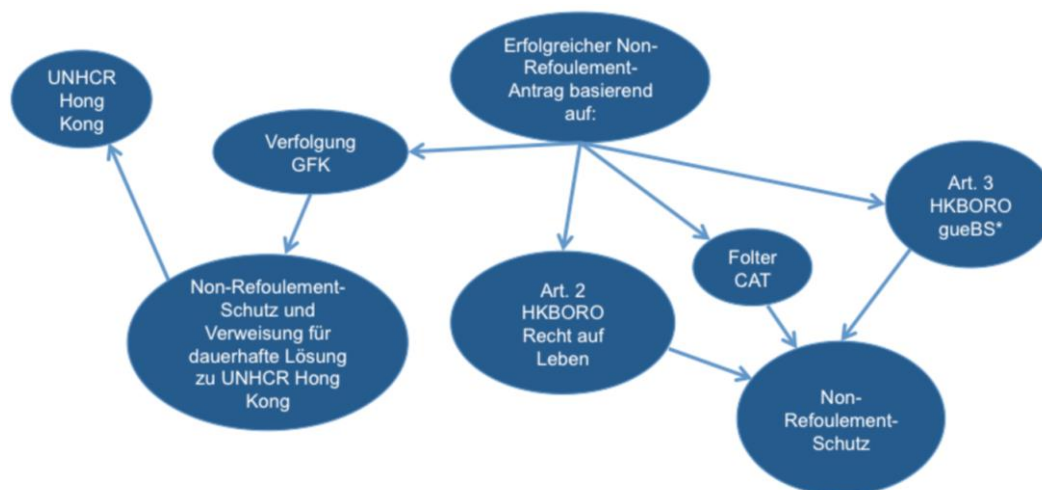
Erfolgreicher Non-Refoulement-Antrag basierend auf:

UNHCR Hong Kong

Verfolgung GFK

Art. 3 HKBORO gueBS*

Folter CAT

Art. 2 HKBORO Recht auf Leben

Non-Refoulement-Schutz und Verweisung für dauerhafte Lösung zu UNHCR Hong Kong

Non-Refoulement-Schutz